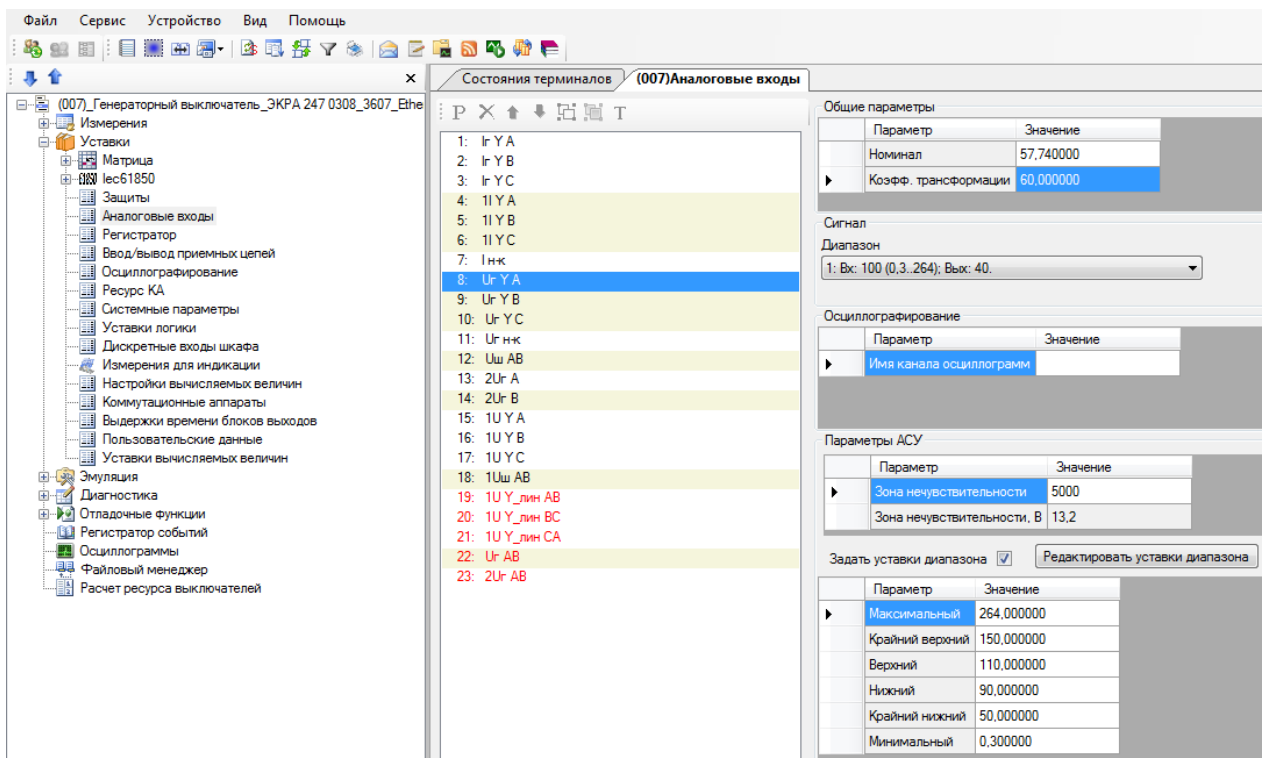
Файл Сервис Устройство Вид Помощь

(007)_Генераторный выключатель_ЭКРА 247 0308_3607_Ethe
Измерения
Уставки
Матрица
Iec61850
Защиты
Аналоговые входы
Регистратор
Ввод/вывод приемных цепей
Осциллографирование
Ресурс КА
Системные параметры
Уставки логики
Дискретные входы шкафа
Измерения для индикации
Настройки вычисляемых величин
Коммутационные аппараты
Выдержки времени блоков выходов
Пользовательские данные
Уставки вычисляемых величин
Эмуляция
Диагностика
Отладочные функции
Регистратор событий
Осциллограммы
Файловый менеджер
Расчет ресурса выключателей

Состояния терминалов
(007)Аналоговые входы

P T

1: Ir Y A
2: Ir Y B
3: Ir Y C
4: 1I Y A
5: 1I Y B
6: 1I Y C
7: I н-к
8: Ur Y A
9: Ur Y B
10: Ur Y C
11: Ur н-к
12: Uш AB
13: 2Ur A
14: 2Ur B
15: 1U Y A
16: 1U Y B
17: 1U Y C
18: 1Uш AB
19: 1U Y_лин AB
20: 1U Y_лин BC
21: 1U Y_лин CA
22: Ur AB
23: 2Ur AB

Общие параметры

| | Параметр | Значение |
|---|---|---|
| | Номинал | 57,740000 |
| ▶ | Коэфф. трансформации | 60,000000 |

Сигнал
Диапазон
1: Вх: 100 (0,3..264); Вых: 40.

Осциллографирование

| | Параметр | Значение |
|---|---|---|
| ▶ | Имя канала осциллограмм | |

Параметры АСУ

| | Параметр | Значение |
|---|---|---|
| ▶ | Зона нечувствительности | 5000 |
| | Зона нечувствительности, В | 13,2 |

Задать уставки диапазона
Редактировать уставки диапазона

| | Параметр | Значение |
|---|---|---|
| ▶ | Максимальный | 264,000000 |
| | Крайний верхний | 150,000000 |
| | Верхний | 110,000000 |
| | Нижний | 90,000000 |
| | Крайний нижний | 50,000000 |
| | Минимальный | 0,300000 |